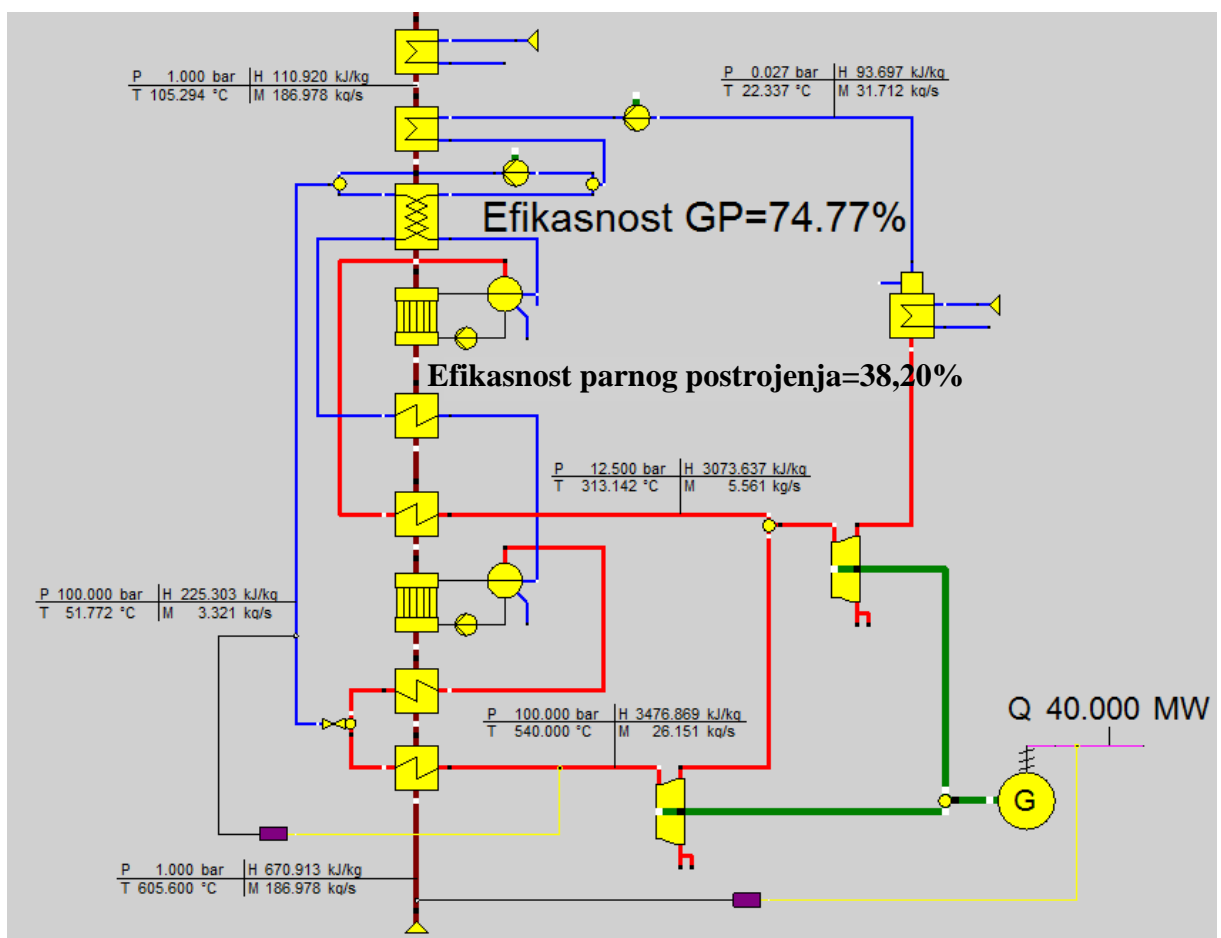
| P 1.000 bar | H 110.920 kJ/kg |
|---|---|
| T 105.294 °C | M 186.978 kg/s |

| P 0.027 bar | H 93.697 kJ/kg |
|---|---|
| T 22.337 °C | M 31.712 kg/s |

Efikasnost GP=74.77%

Efikasnost parnog postrojenja=38,20%

| P 12.500 bar | H 3073.637 kJ/kg |
|---|---|
| T 313.142 °C | M 5.561 kg/s |

| P 100.000 bar | H 225.303 kJ/kg |
|---|---|
| T 51.772 °C | M 3.321 kg/s |

Q 40.000 MW

| P 100.000 bar | H 3476.869 kJ/kg |
|---|---|
| T 540.000 °C | M 26.151 kg/s |

G

| P 1.000 bar | H 670.913 kJ/kg |
|---|---|
| T 605.600 °C | M 186.978 kg/s |